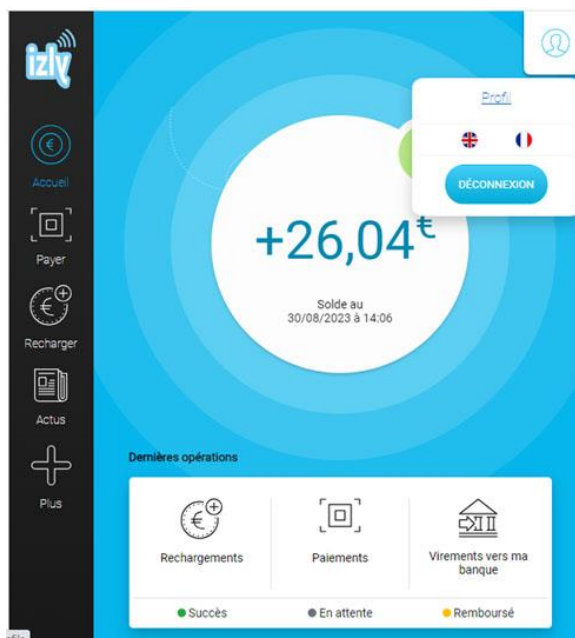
izly

Accueil

Payer

Recharger

Actus

Plus

Profil

DÉCONNEXION

+26,04€

Solde au
30/08/2023 à 14:06

Dernières opérations

Rechargements

Paiements

Virements vers ma banque

Succès

En attente

Remboursé